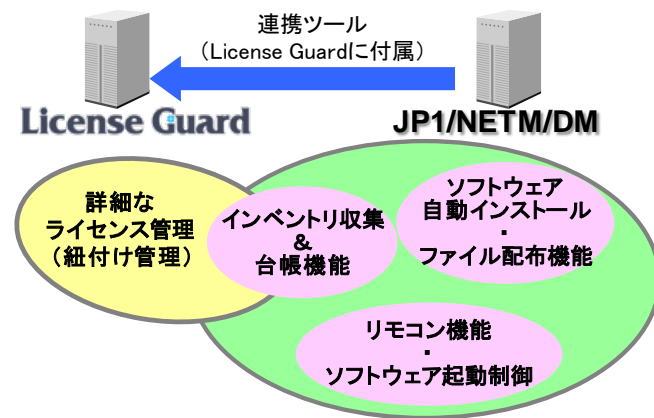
連携ツール
（License Guardに付属）

License Guard

JP1/NETM/DM

詳細な
ライセンス管理
（紐付け管理）

インベントリ収集
&
台帳機能

ソフトウェア
自動インストール
・
ファイル配布機能

リモコン機能
・
ソフトウェア起動制御